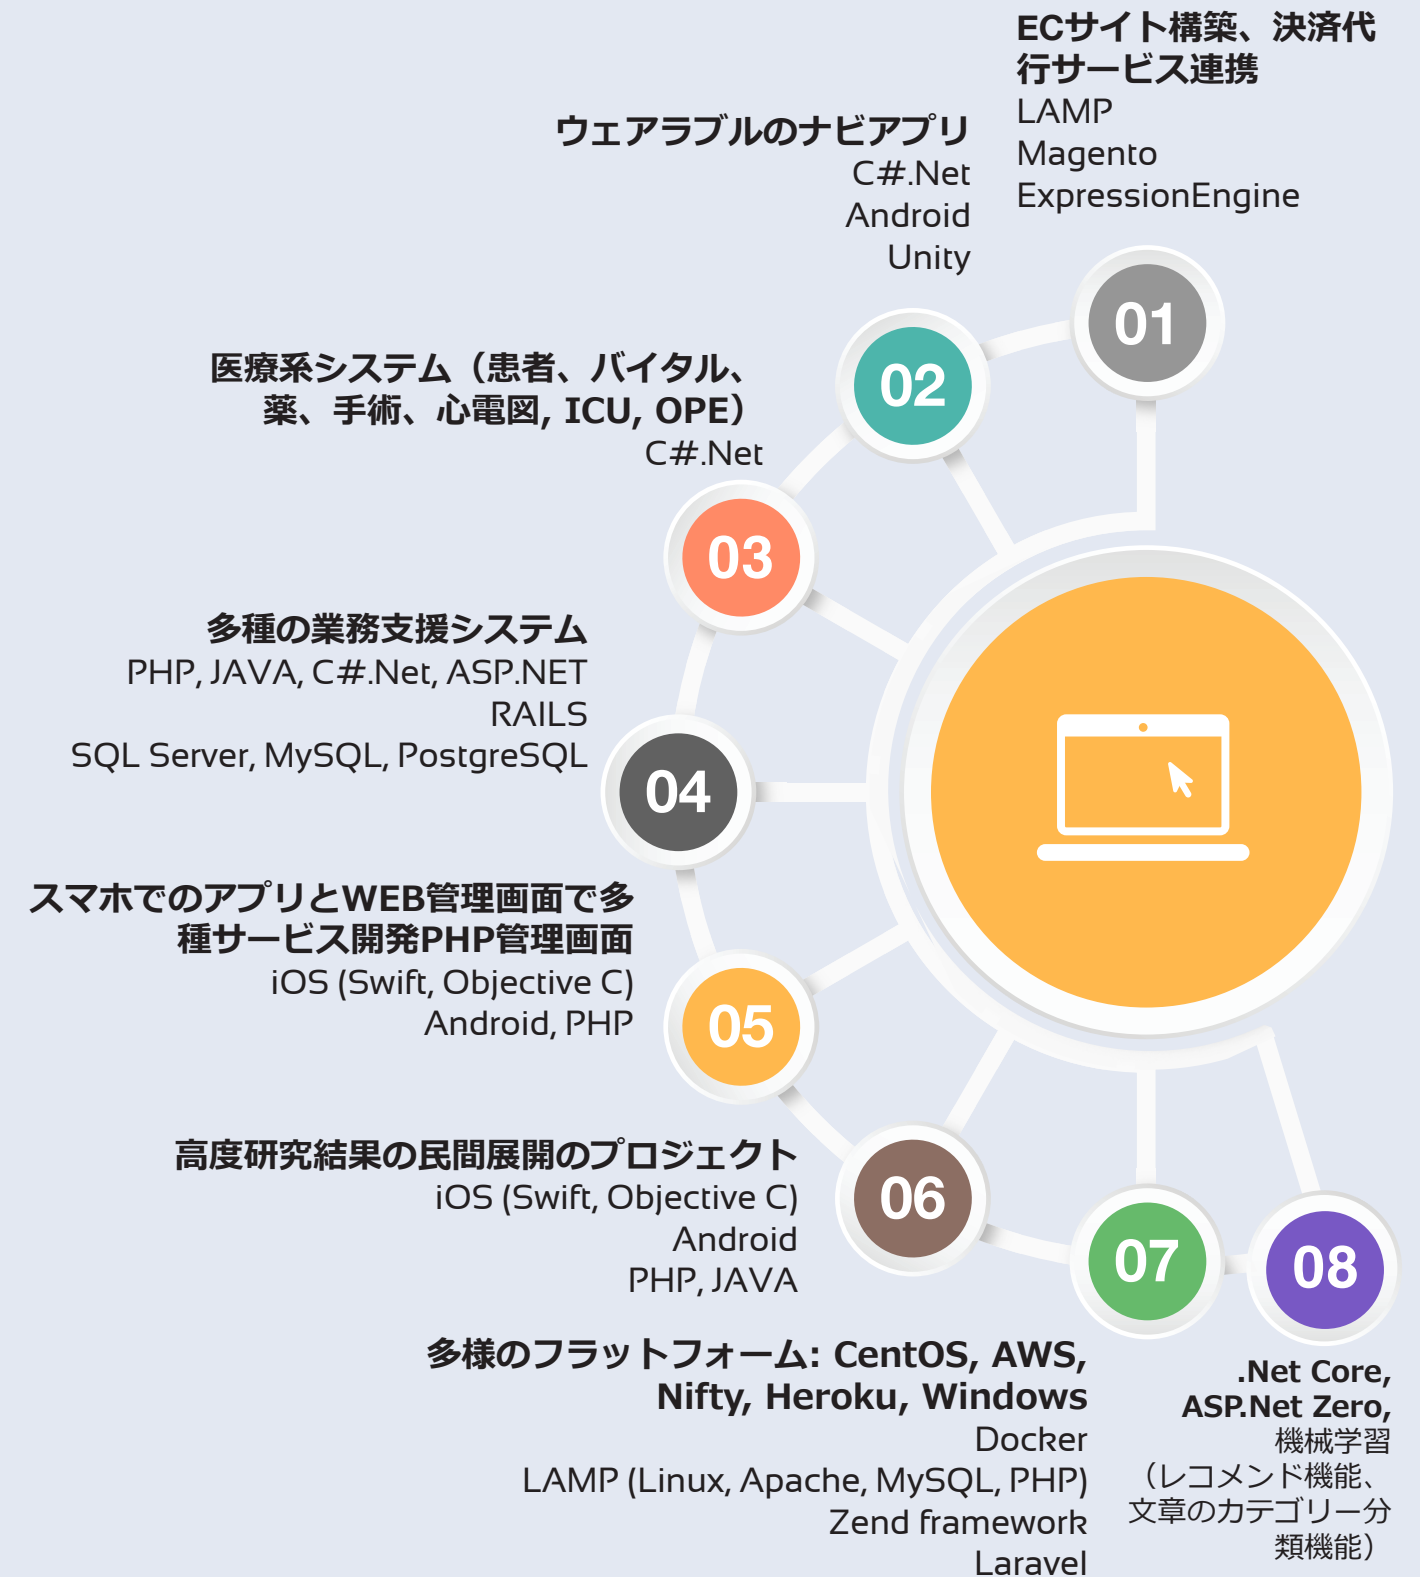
ECサイト構築、決済代行サービス連携
LAMP
Magento
ExpressionEngine

ウェアラブルのナビアプリ
C#.Net
Android
Unity

01

02

医療系システム（患者、バイタル、薬、手術、心電図, ICU, OPE）
C#.Net

03

多種の業務支援システム
PHP, JAVA, C#.Net, ASP.NET
RAILS
SQL Server, MySQL, PostgreSQL

04

スマホでのアプリとWEB管理画面で多種サービス開発PHP管理画面
iOS (Swift, Objective C)
Android, PHP

05

高度研究結果の民間展開のプロジェクト
iOS (Swift, Objective C)
Android
PHP, JAVA

06

07

08

多様のフラットフォーム: CentOS, AWS, Nifty, Heroku, Windows
Docker
LAMP (Linux, Apache, MySQL, PHP)
Zend framework
Laravel

.Net Core, ASP.Net Zero,
機械学習
（レコメンド機能、文章のカテゴリー分類機能）